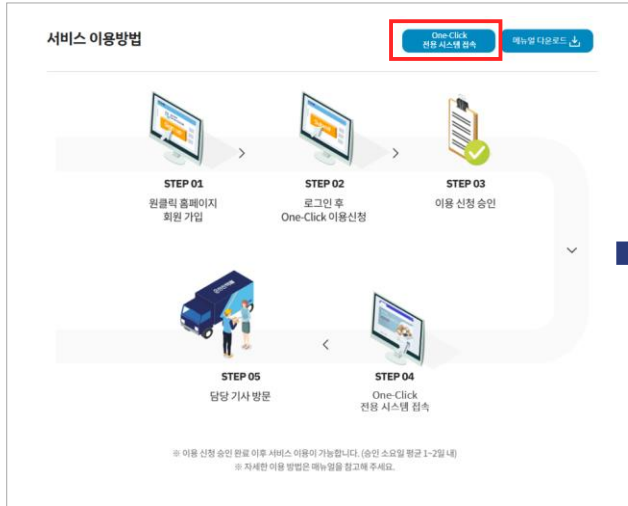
서비스 이용방법

One-Click
전용 시스템 접속

메뉴얼 다운로드

STEP 01
원클릭 홈페이지
회원 가입

STEP 02
로그인 후
One-Click 이용신청

STEP 03
이용 신청 승인

STEP 05
담당 기사 방문

STEP 04
One-Click
전용 시스템 접속

※ 이용 신청 승인 완료 이후 서비스 이용이 가능합니다. (승인 소요일 평균 1~2일 내)
※ 자세한 이용 방법은 메뉴얼을 참고해 주세요.